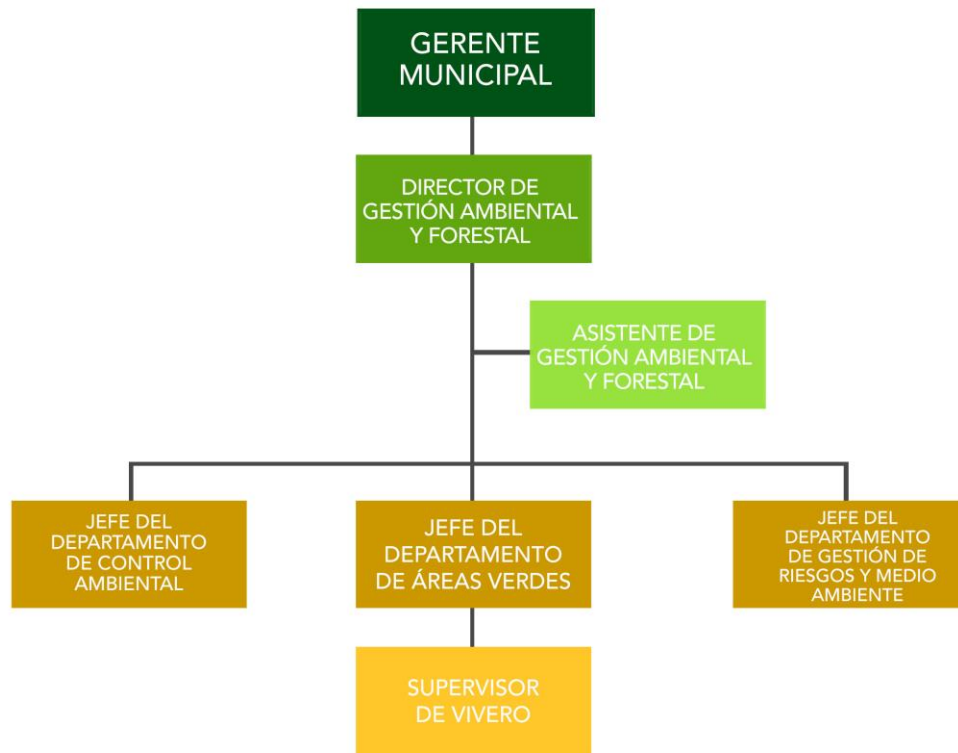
GERENTE MUNICIPAL

DIRECTOR DE GESTIÓN AMBIENTAL Y FORESTAL

ASISTENTE DE GESTIÓN AMBIENTAL Y FORESTAL

JEFE DEL DEPARTAMENTO DE CONTROL AMBIENTAL

JEFE DEL DEPARTAMENTO DE ÁREAS VERDES

JEFE DEL DEPARTAMENTO DE GESTIÓN DE RIESGOS Y MEDIO AMBIENTE

SUPERVISOR DE VIVERO